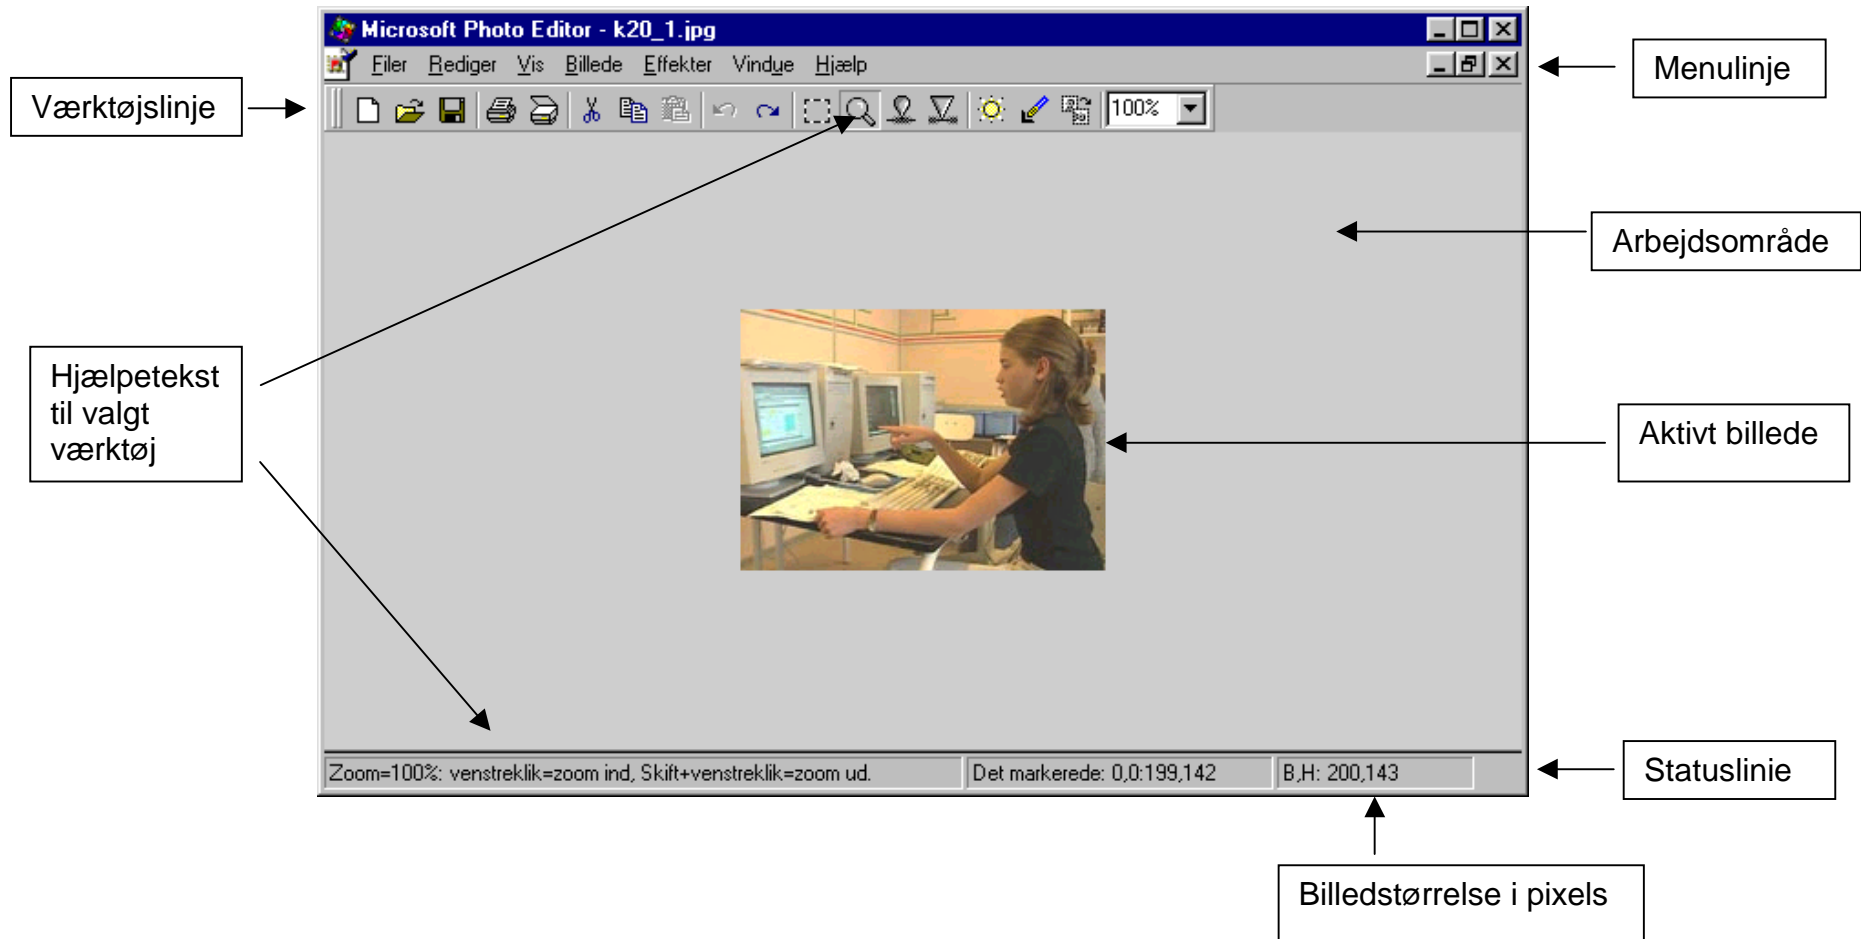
Microsoft Photo Editor - k20_1.jpg

Filer Rediger Vis Billede Effekter Vindue Hjælp

Menulinje

Værktøjslinje

100%

Arbejdsområde

Hjælpetekst til valgt værktøj

Aktivt billede

Zoom=100%: venstreklik=zoom ind, Skift+venstreklik=zoom ud.

Det markerede: 0,0:199,142

B,H: 200,143

Statuslinie

Billedstørrelse i pixels